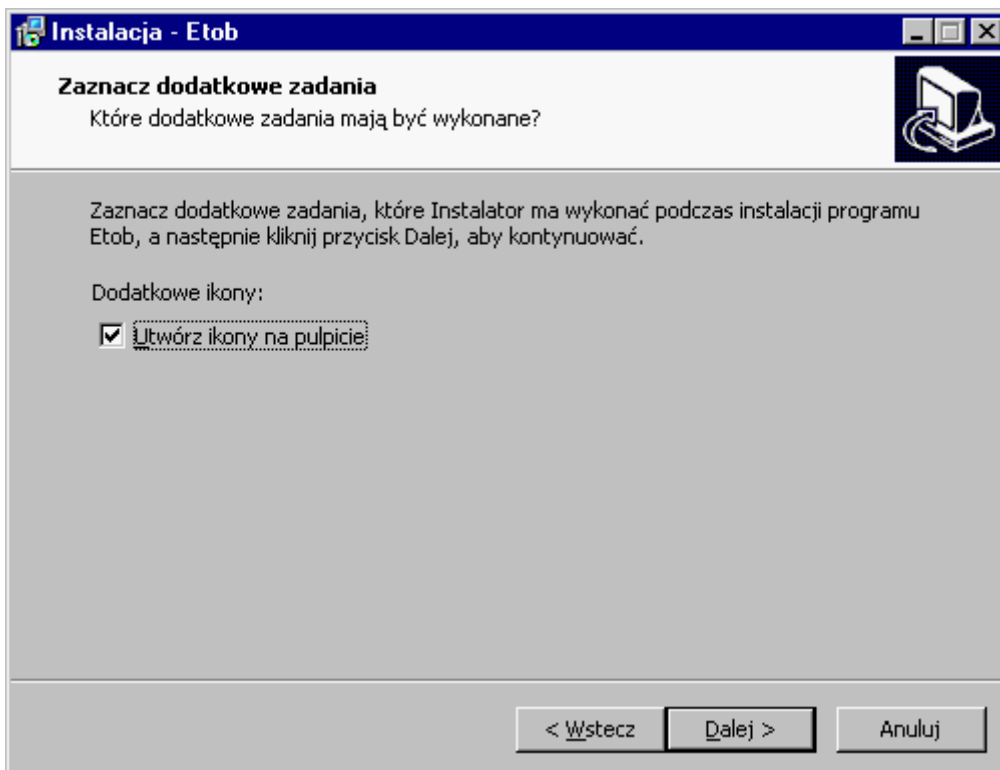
Instalacja - Etob

Zaznacz dodatkowe zadania
Które dodatkowe zadania mają być wykonane?

Zaznacz dodatkowe zadania, które Instalator ma wykonać podczas instalacji programu Etob, a następnie kliknij przycisk Dalej, aby kontynuować.

Dodatkowe ikony:

Utwórz ikony na pulpicie

< Wstecz
Dalej >
Anuluj